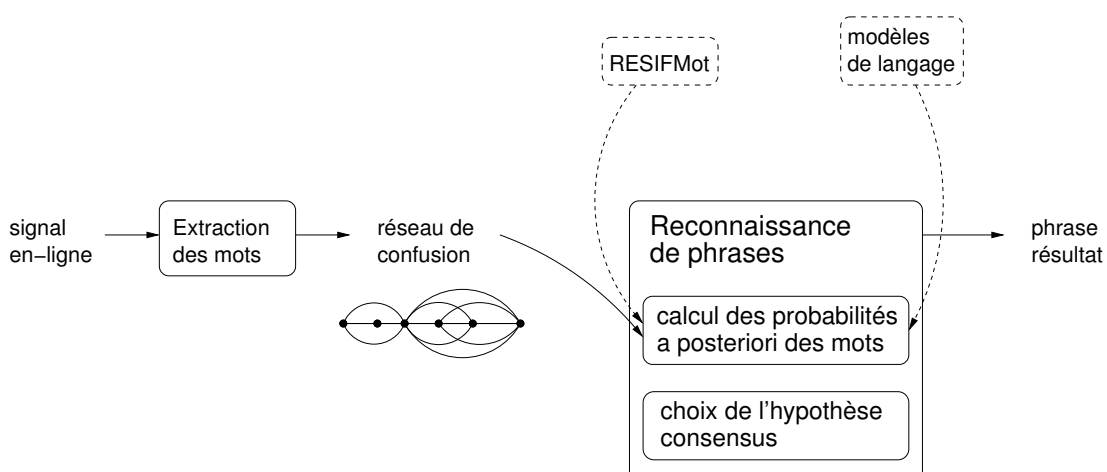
RESIFMot

modèles de langage

signal en−ligne

Extraction des mots

réseau de confusion

Reconnaissance de phrases

calcul des probabilités a posteriori des mots

choix de l'hypothèse consensus

phrase résultat